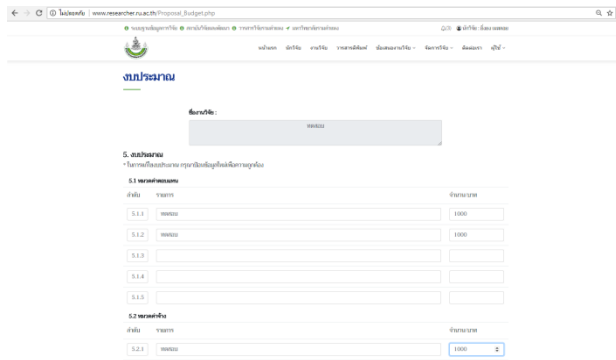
ไม่ปลอดภัย | www.researcher.ru.ac.th/Proposal_Budget.php

งบประมาณ

ชื่องานวิจัย :

ทดสอบ

5. งบประมาณ
* ในการกรอกงบประมาณ กรุณากรอกข้อมูลให้ถูกต้อง

5.1 หมวดค่าตอบแทน

| ลำดับ | รายการ | จำนวนบาท |
|---|---|---|
| 5.1.1 | ทดสอบ | 1000 |
| 5.1.2 | ทดสอบ | 1000 |
| 5.1.3 | | |
| 5.1.4 | | |
| 5.1.5 | | |

5.2 หมวดค่าจ้าง

| ลำดับ | รายการ | จำนวนบาท |
|---|---|---|
| 5.2.1 | ทดสอบ | 1000 |